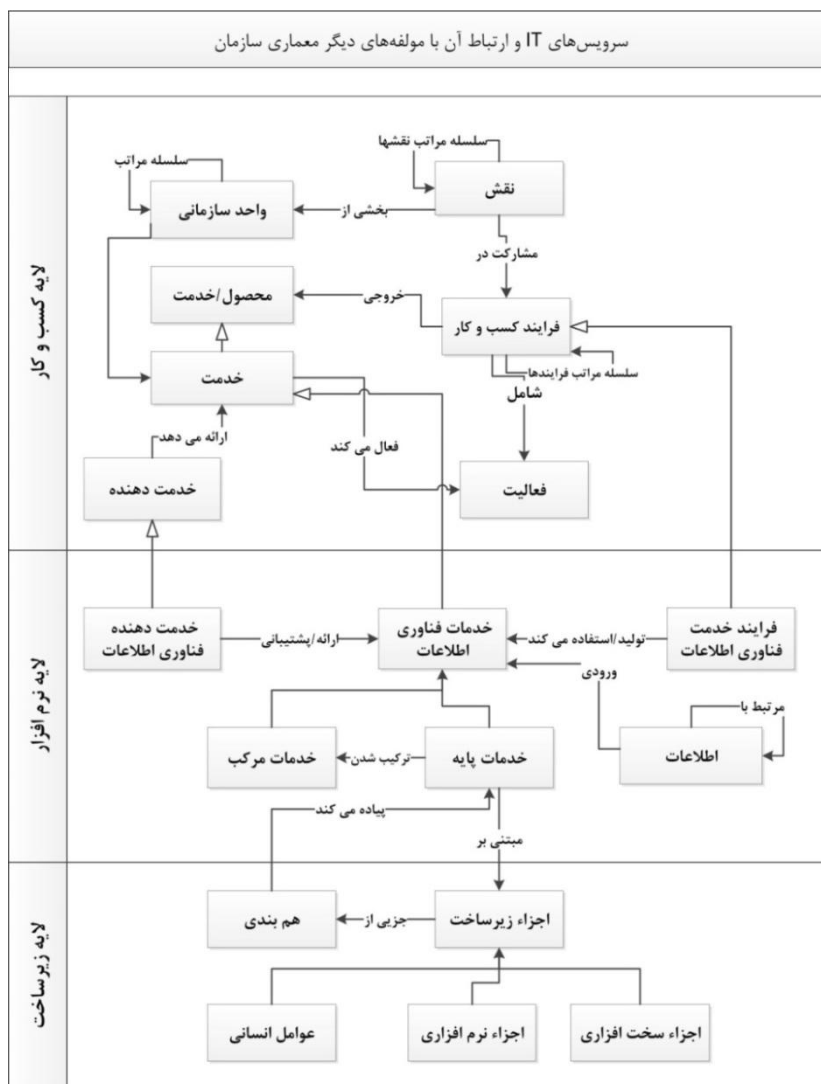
سرویس‌های IT و ارتباط آن با مولفه‌های دیگر معماری سازمان

لایه کسب و کار

سلسله مراتب نقشها
نقش
سلسله مراتب
واحد سازمانی
بخشی از
مشارکت در
محصول/خدمت
خروجی
فرایند کسب و کار
خدمت
سلسله مراتب فرایندها
شامل
ارائه می دهد
فعال می کند
خدمت دهنده
فعالیت

لایه نرم افزار

خدمت دهنده فناوری اطلاعات
ارائه/پشتیبانی
خدمات فناوری اطلاعات
تولید/استفاده می کند
فرایند خدمت فناوری اطلاعات
ورودی
مرتبط با
خدمات مرکب
ترکیب شدن
خدمات پایه
اطلاعات
پیاده می کند
مبتنی بر

لایه زیرساخت

هم بندی
جزیی از
اجزاء زیرساخت
عوامل انسانی
اجزاء نرم افزاری
اجزاء سخت افزاری